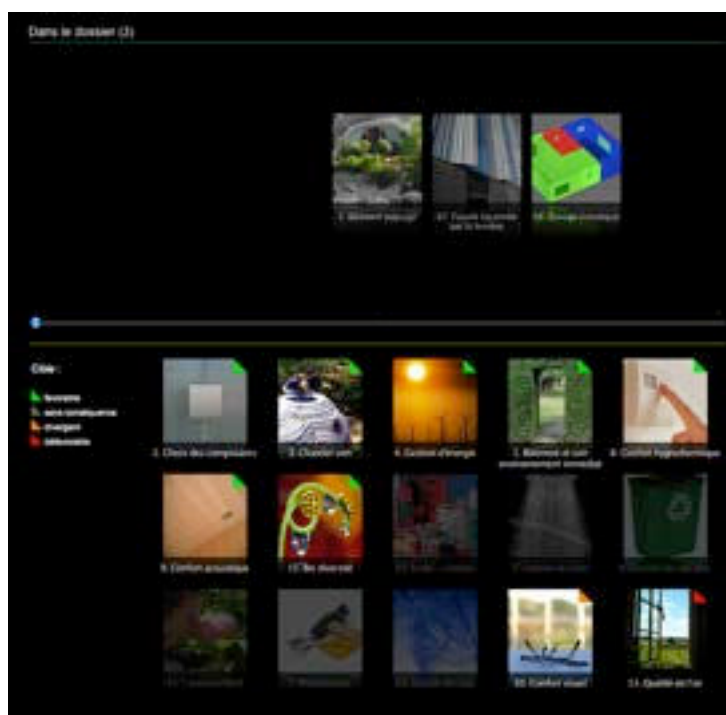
Dans le dossier (3)

3. Bâtiment paysage

07. Trouver la rentre par la fenêtre

08. Énergie consommé

Cible :

favorable

sans conséquence

divergent

défavorable

2. Choix des composants

3. Chantier vert

4. Gestion d'énergie

1. Bâtiment et son environnement immédiat

9. Confort hygrothermique

8. Confort acoustique

10. Bio diversité

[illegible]

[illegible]

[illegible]

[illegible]

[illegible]

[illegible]

10. Confort visuel

13. Qualité de l'air